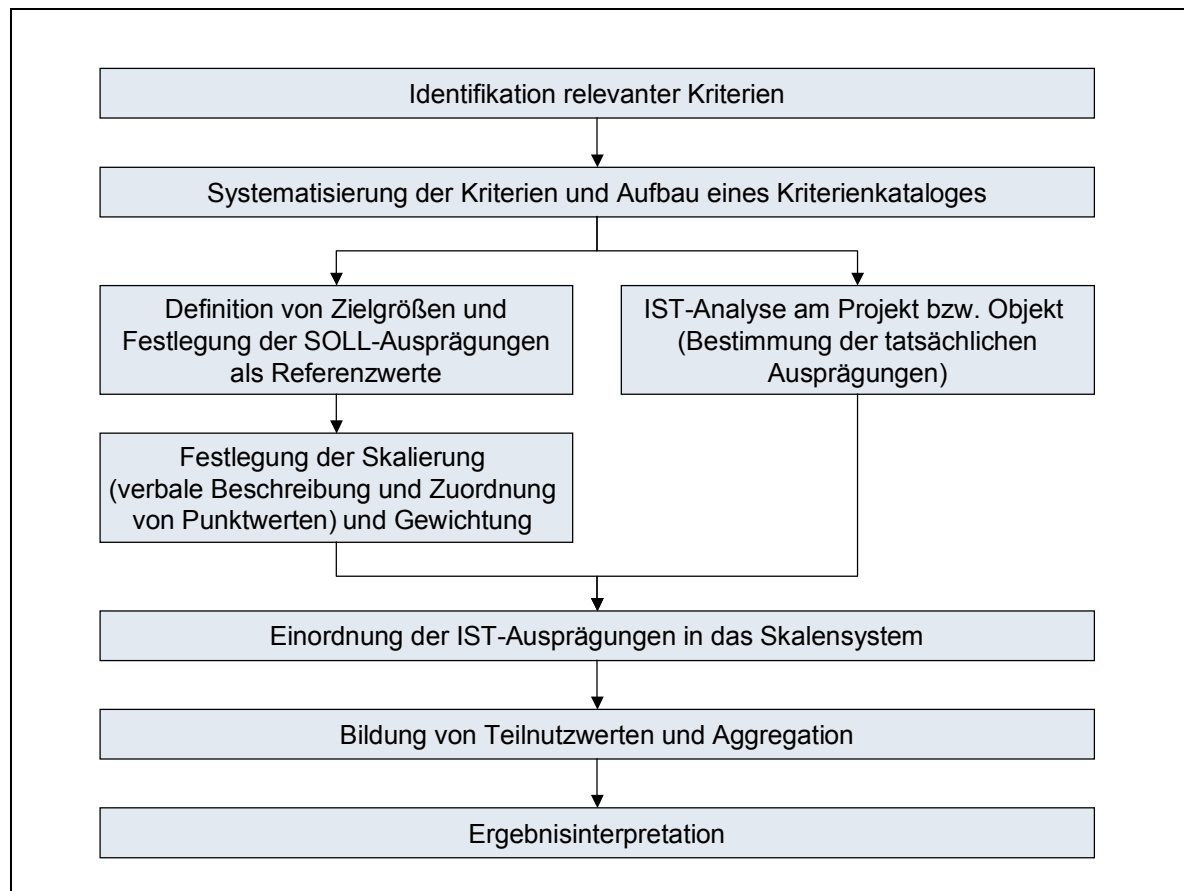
Identifikation relevanter Kriterien

Systematisierung der Kriterien und Aufbau eines Kriterienkataloges

Definition von Zielgrößen und Festlegung der SOLL-Ausprägungen als Referenzwerte

IST-Analyse am Projekt bzw. Objekt (Bestimmung der tatsächlichen Ausprägungen)

Festlegung der Skalierung (verbale Beschreibung und Zuordnung von Punktwerten) und Gewichtung

Einordnung der IST-Ausprägungen in das Skalensystem

Bildung von Teilnutzwerten und Aggregation

Ergebnisinterpretation